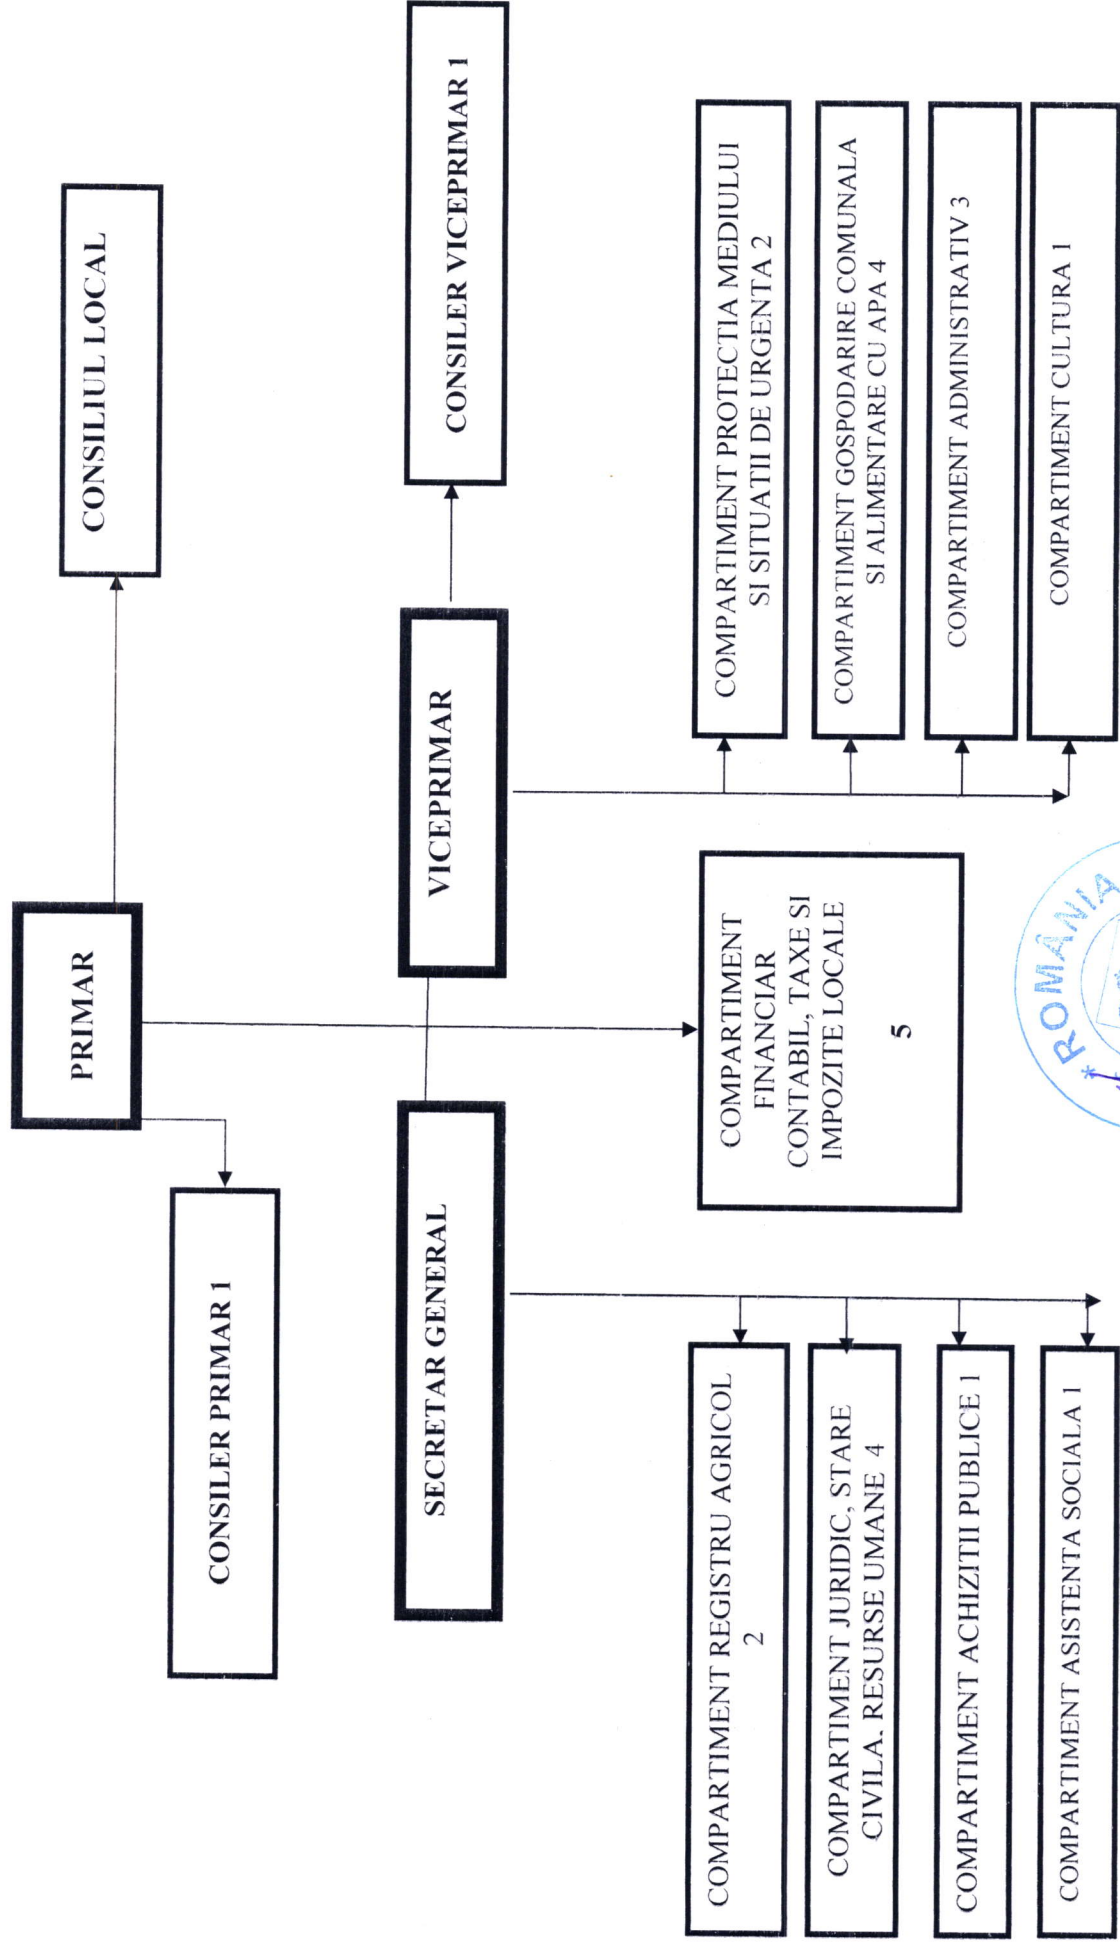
CONSILIUL LOCAL

PRIMAR

CONSILER PRIMAR 1

CONSILER VICEPRIMAR 1

VICEPRIMAR

SECRETAR GENERAL

COMPARTIMENT FINANCIAR CONTABIL, TAXE SI IMPOZITE LOCALE

5

COMPARTIMENT PROTECTIA MEDIULUI SI SITUATII DE URGENTA 2

COMPARTIMENT GOSPODARIRE COMUNALA SI ALIMENTARE CU APA 4

COMPARTIMENT ADMINISTRATIV 3

COMPARTIMENT CULTURA 1

COMPARTIMENT REGISTRU AGRICOL 2

COMPARTIMENT JURIDIC, STARE CIVILA. RESURSE UMANE 4

COMPARTIMENT ACHIZITII PUBLICE 1

COMPARTIMENT ASISTENTA SOCIALA 1

ROMÂNIA